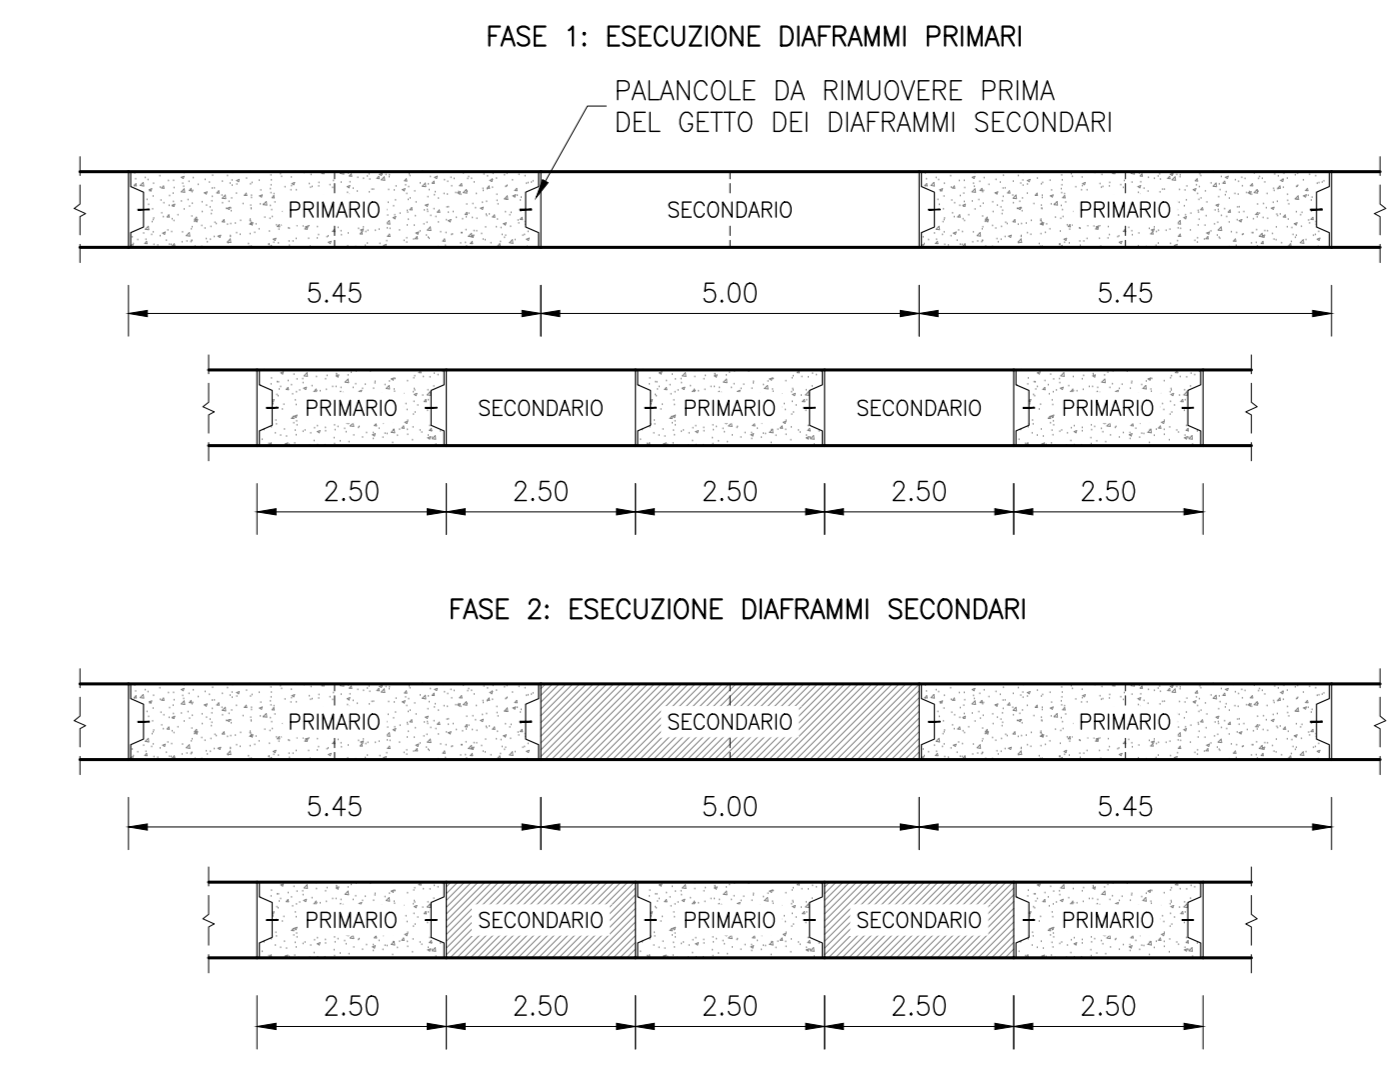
FASE 1: ESECUZIONE DIAFRAMMI PRIMARI

PALANCOLE DA RIMUOVERE PRIMA DEL GETTO DEI DIAFRAMMI SECONDARI

PRIMARIO SECONDARIO PRIMARIO

5.45 5.00 5.45

PRIMARIO SECONDARIO PRIMARIO SECONDARIO PRIMARIO

2.50 2.50 2.50 2.50 2.50

FASE 2: ESECUZIONE DIAFRAMMI SECONDARI

PRIMARIO SECONDARIO PRIMARIO

5.45 5.00 5.45

PRIMARIO SECONDARIO PRIMARIO SECONDARIO PRIMARIO

2.50 2.50 2.50 2.50 2.50